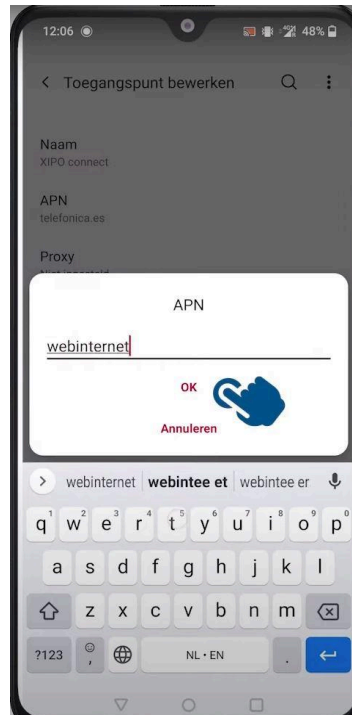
12:06 48%

Toegangspunt bewerken

Naam
XIPO connect

APN
telefonica.es

Proxy
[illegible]

APN

webinternet

OK

Annuleren

webinternet webintee et webintee er

q w e r t y u i o p
a s d f g h j k l
z x c v b n m
?123 NL • EN .